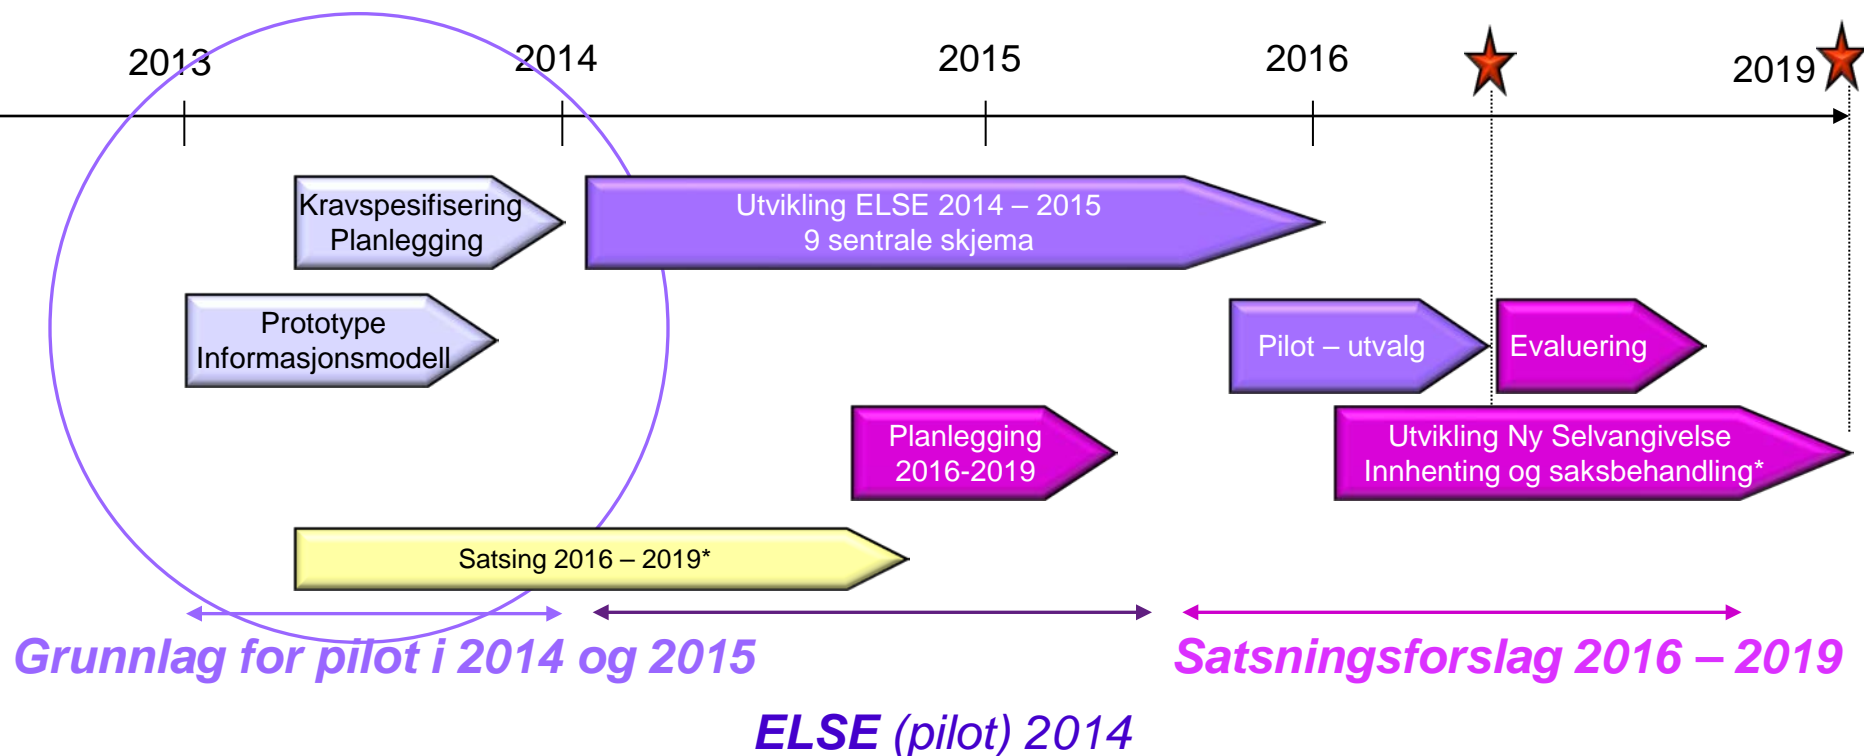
2013
2014
2015
2016
2019

Kravspesifisering
Planlegging

Utvikling ELSE 2014 – 2015
9 sentrale skjema

Prototype
Informasjonsmodell

Pilot – utvalg

Evaluering

Planlegging
2016-2019

Utvikling Ny Selvangivelse
Innhenting og saksbehandling*

Satsing 2016 – 2019*

Grunnlag for pilot i 2014 og 2015

Satsningsforslag 2016 – 2019

ELSE (pilot) 2014